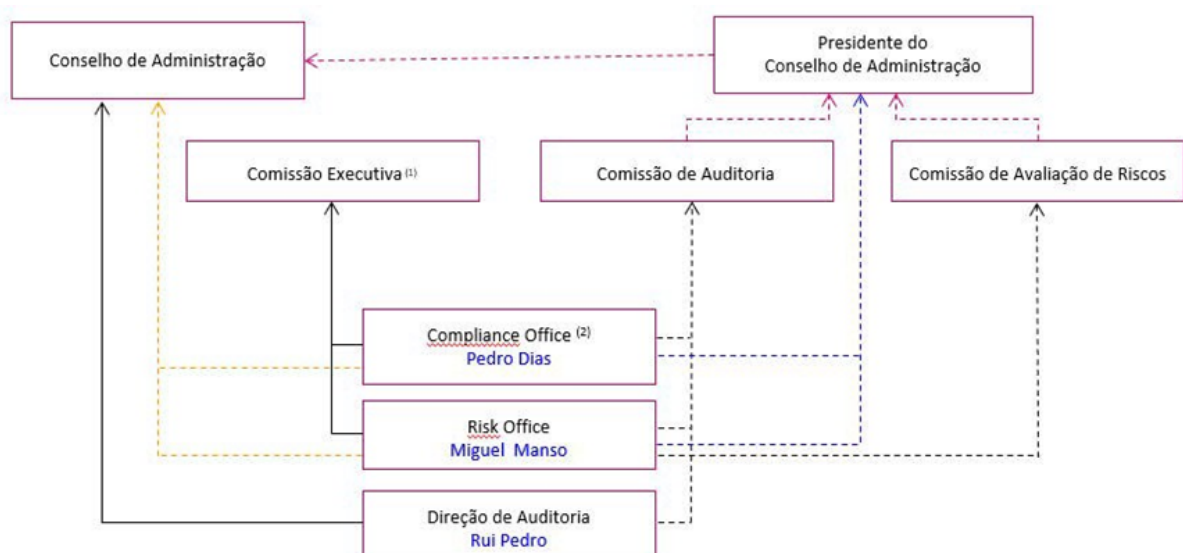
Conselho de Administração

Presidente do Conselho de Administração

Comissão Executiva $^{(1)}$

Comissão de Auditoria

Comissão de Avaliação de Riscos

Compliance Office $^{(2)}$
Pedro Dias

Risk Office
Miguel Manso

Direção de Auditoria
Rui Pedro